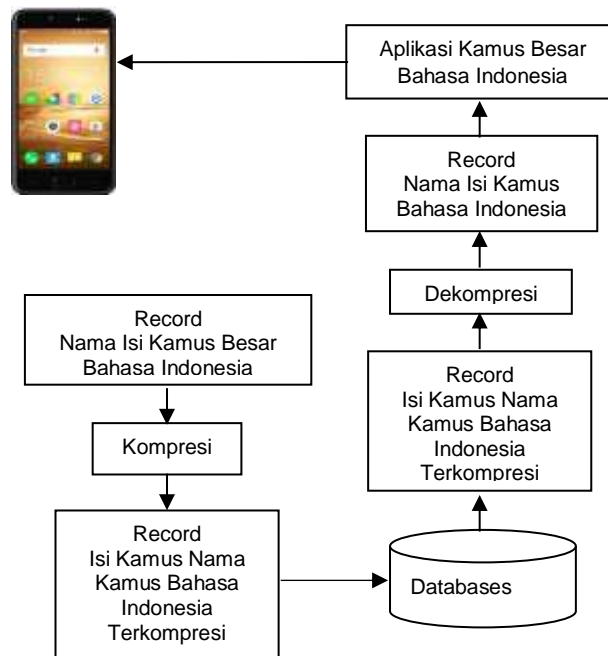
Aplikasi Kamus Besar Bahasa Indonesia

Record
Nama Isi Kamus Bahasa Indonesia

Dekompresi

Record
Isi Kamus Nama Kamus Bahasa Indonesia Terkompresi

Record
Nama Isi Kamus Besar Bahasa Indonesia

Kompresi

Record
Isi Kamus Nama Kamus Bahasa Indonesia Terkompresi

Databases